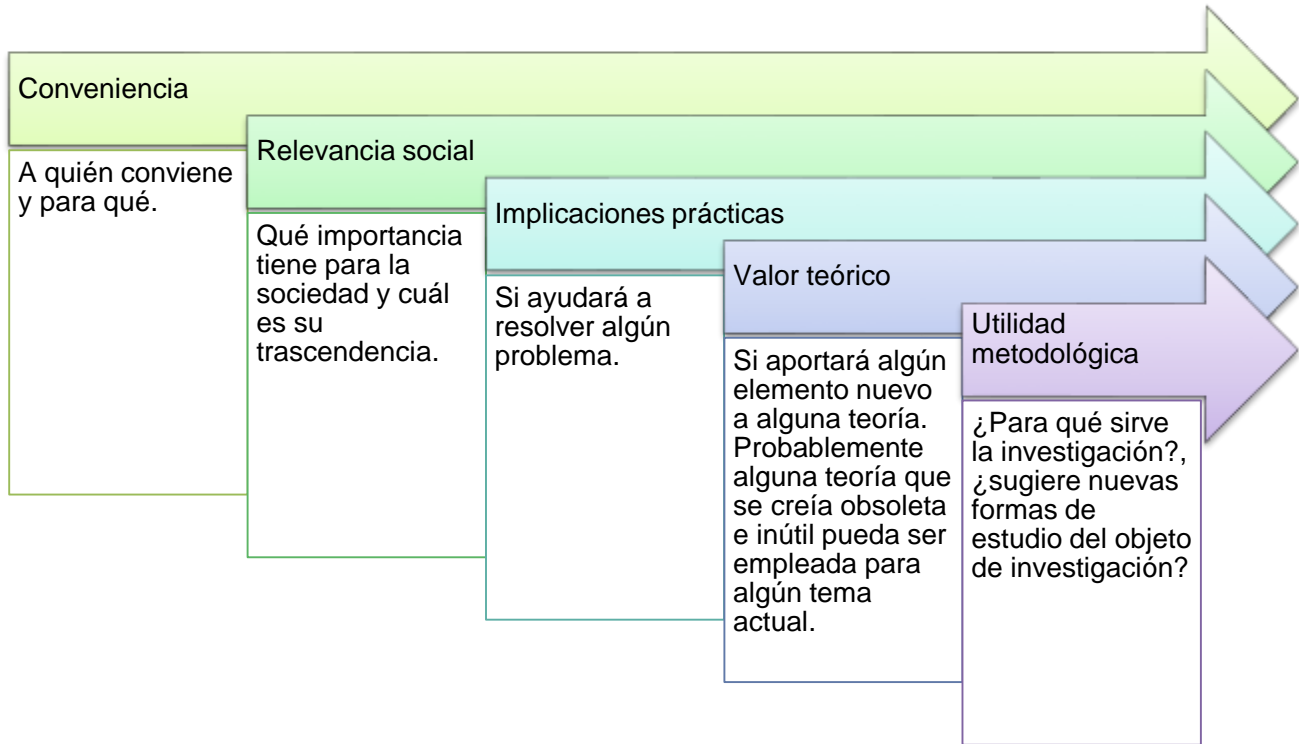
Conveniencia

A quién conviene y para qué.

Relevancia social

Qué importancia tiene para la sociedad y cuál es su trascendencia.

Implicaciones prácticas

Si ayudará a resolver algún problema.

Valor teórico

Si aportará algún elemento nuevo a alguna teoría. Probablemente alguna teoría que se creía obsoleta e inútil pueda ser empleada para algún tema actual.

Utilidad metodológica

¿Para qué sirve la investigación?, ¿sugiere nuevas formas de estudio del objeto de investigación?